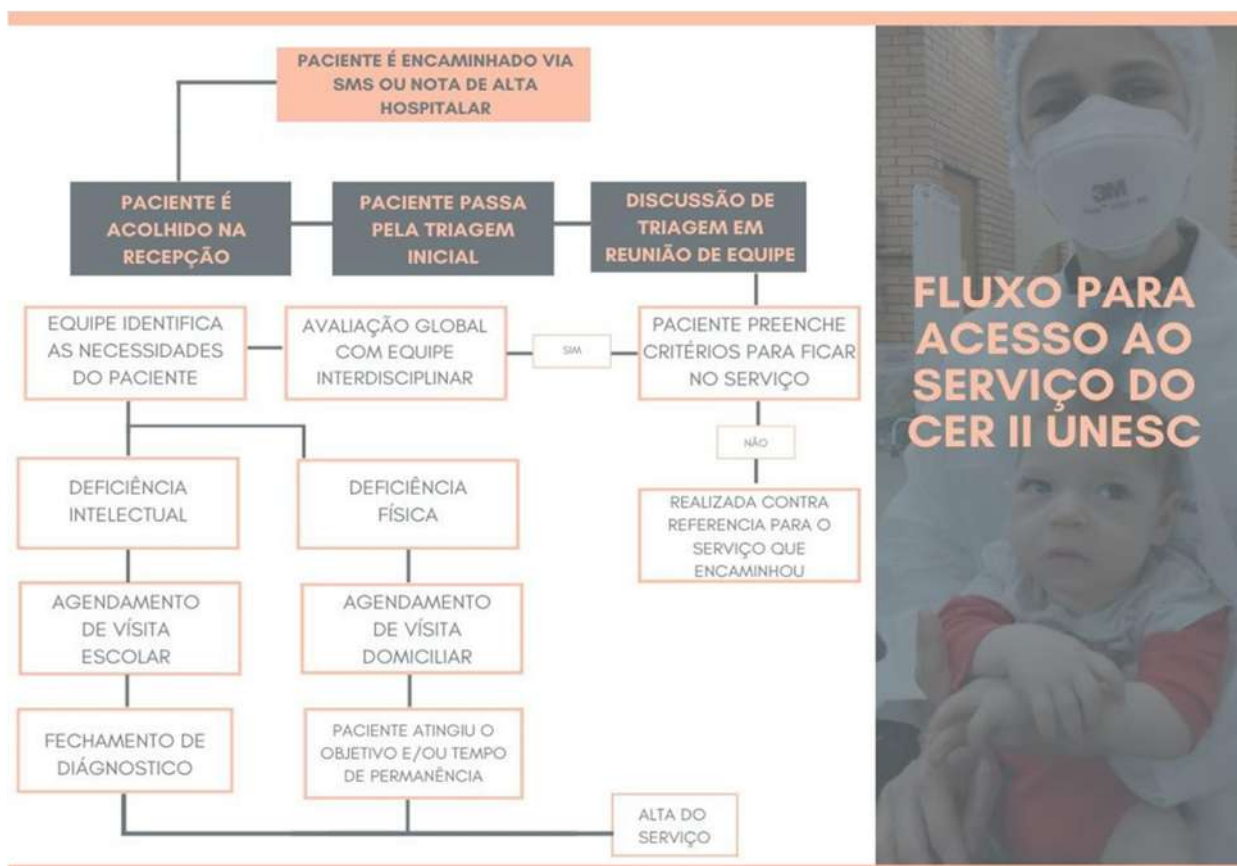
PACIENTE É ENCAMINHADO VIA SMS OU NOTA DE ALTA HOSPITALAR

PACIENTE É ACOLHIDO NA RECEPÇÃO

PACIENTE PASSA PELA TRIAGEM INICIAL

DISCUSSÃO DE TRIAGEM EM REUNIÃO DE EQUIPE

PACIENTE PREENCHE CRITÉRIOS PARA FICAR NO SERVIÇO

SIM

AVALIAÇÃO GLOBAL COM EQUIPE INTERDISCIPLINAR

EQUIPE IDENTIFICA AS NECESSIDADES DO PACIENTE

NÃO

REALIZADA CONTRA REFERENCIA PARA O SERVIÇO QUE ENCAMINHOU

DEFICIÊNCIA INTELECTUAL

DEFICIÊNCIA FÍSICA

AGENDAMENTO DE VÍSITA ESCOLAR

AGENDAMENTO DE VÍSITA DOMICILIAR

FECHAMENTO DE DIÁGNOSTICO

PACIENTE ATINGIU O OBJETIVO E/OU TEMPO DE PERMANÊNCIA

ALTA DO SERVIÇO

FLUXO PARA ACESSO AO SERVIÇO DO CER II UNESC

3M